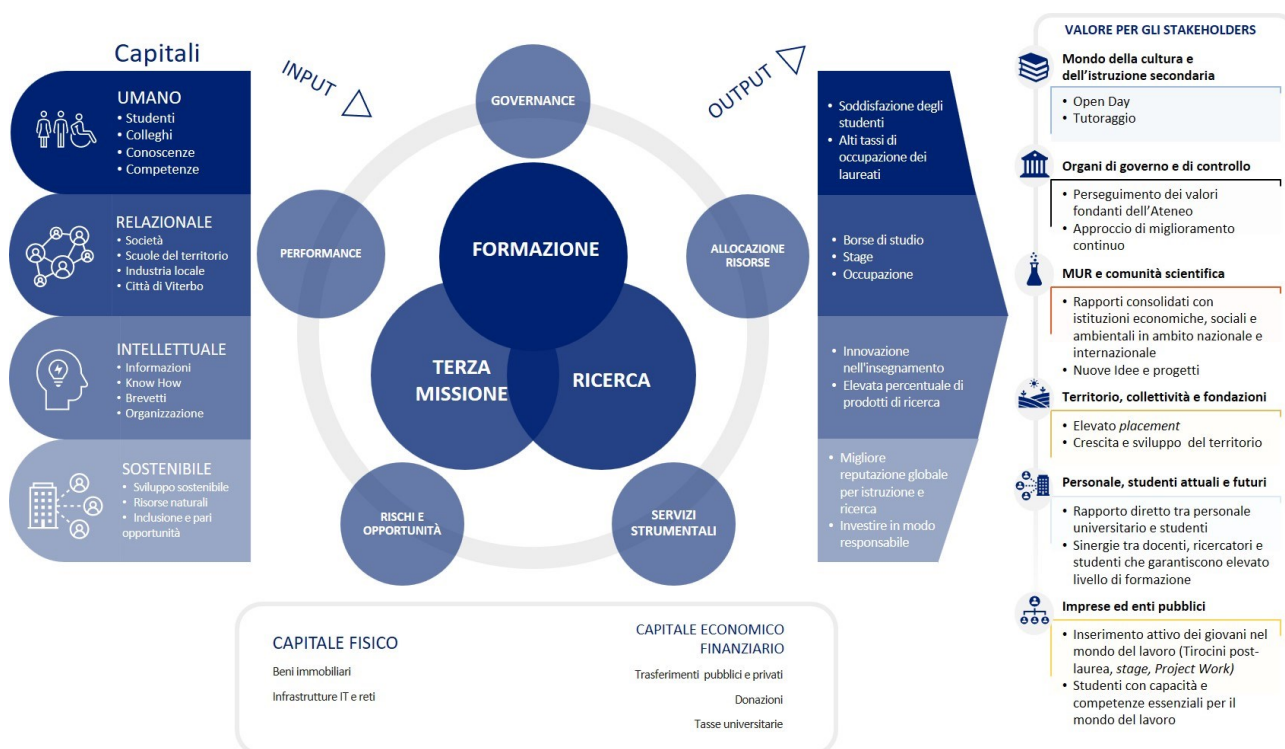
Capitali

UMANO
• Studenti
• Colleghi
• Conoscenze
• Competenze

RELAZIONALE
• Società
• Scuole del territorio
• Industria locale
• Città di Viterbo

INTELLETTUALE
• Informazioni
• Know How
• Brevetti
• Organizzazione

SOSTENIBILE
• Sviluppo sostenibile
• Risorse naturali
• Inclusione e pari opportunità

INPUT

GOVERNANCE

PERFORMANCE

FORMAZIONE

ALLOCAZIONE RISORSE

TERZA MISSIONE

RICERCA

RISCHI E OPPORTUNITÀ

SERVIZI STRUMENTALI

OUTPUT

• Soddisfazione degli studenti
• Alti tassi di occupazione dei laureati

• Borse di studio
• Stage
• Occupazione

• Innovazione nell'insegnamento
• Elevata percentuale di prodotti di ricerca

• Migliore reputazione globale per istruzione e ricerca
• Investire in modo responsabile

CAPITALE FISICO
Beni immobiliari
Infrastrutture IT e reti

CAPITALE ECONOMICO FINANZIARIO
Trasferimenti pubblici e privati
Donazioni
Tasse universitarie

VALORE PER GLI STAKEHOLDERS

Mondo della cultura e dell'istruzione secondaria
• Open Day
• Tutoraggio

Organi di governo e di controllo
• Perseguimento dei valori fondanti dell'Ateneo
• Approccio di miglioramento continuo

MUR e comunità scientifica
• Rapporti consolidati con istituzioni economiche, sociali e ambientali in ambito nazionale e internazionale
• Nuove Idee e progetti

Territorio, collettività e fondazioni
• Elevato placement
• Crescita e sviluppo del territorio

Personale, studenti attuali e futuri
• Rapporto diretto tra personale universitario e studenti
• Sinergie tra docenti, ricercatori e studenti che garantiscono elevato livello di formazione

Imprese ed enti pubblici
• Inserimento attivo dei giovani nel mondo del lavoro (Tirocini post-laurea, stage, Project Work)
• Studenti con capacità e competenze essenziali per il mondo del lavoro